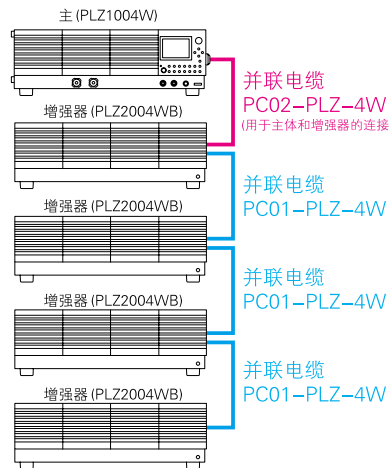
主 (PLZ1004W)

并联电缆
PC02–PLZ–4W
(用于主体和增强器的连接

增强器 (PLZ2004WB)

并联电缆
PC01–PLZ–4W

增强器 (PLZ2004WB)

并联电缆
PC01–PLZ–4W

增强器 (PLZ2004WB)

并联电缆
PC01–PLZ–4W

增强器 (PLZ2004WB)